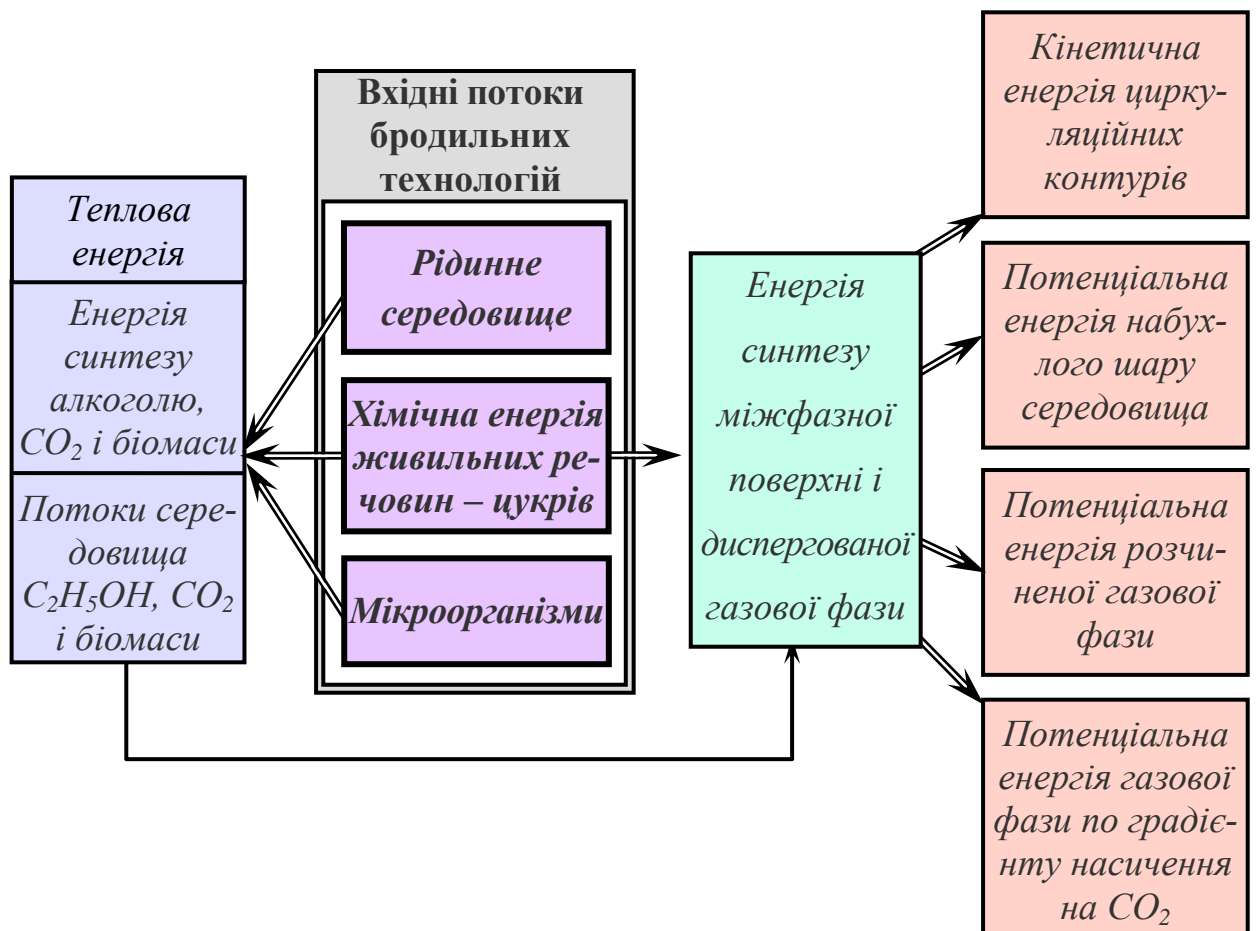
Вхідні потоки бродильних технологій

Рідинне середовище

Хімічна енергія живильних речовин – цукрів

Мікроорганізми

Теплова енергія

Енергія синтезу алкоголю, $CO_2$ і біомаси

Потоки середовища $C_2H_5OH$, $CO_2$ і біомаси

Енергія синтезу міжфазної поверхні і диспергованої газової фази

Кінетична енергія циркуляційних контурів

Потенціальна енергія набухлого шару середовища

Потенціальна енергія розчиненої газової фази

Потенціальна енергія газової фази по градієнту насичення на $CO_2$